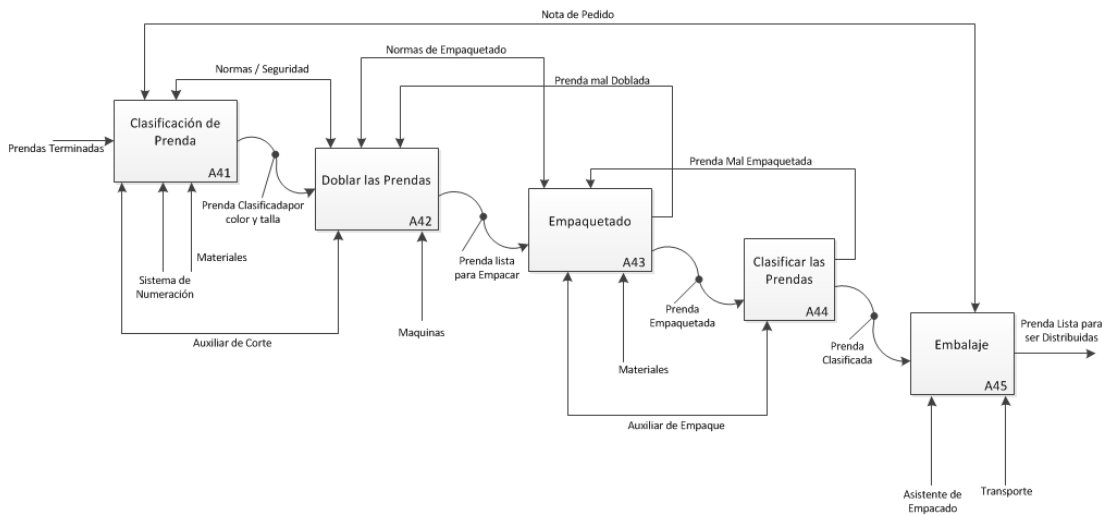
Nota de Pedido

Normas / Seguridad

Normas de Empaquetado

Prenda mal Doblada

Prenda Mal Empaquetada

Prendas Terminadas

Clasificación de Prenda

A41

Prenda Clasificadapor color y talla

Doblar las Prendas

A42

Prenda lista para Empacar

Empaquetado

A43

Prenda Empaquetada

Clasificar las Prendas

A44

Prenda Clasificada

Embalaje

A45

Prenda Lista para ser Distribuidas

Materiales

Sistema de Numeración

Auxiliar de Corte

Maquinas

Materiales

Auxiliar de Empaque

Asistente de Empacado

Transporte